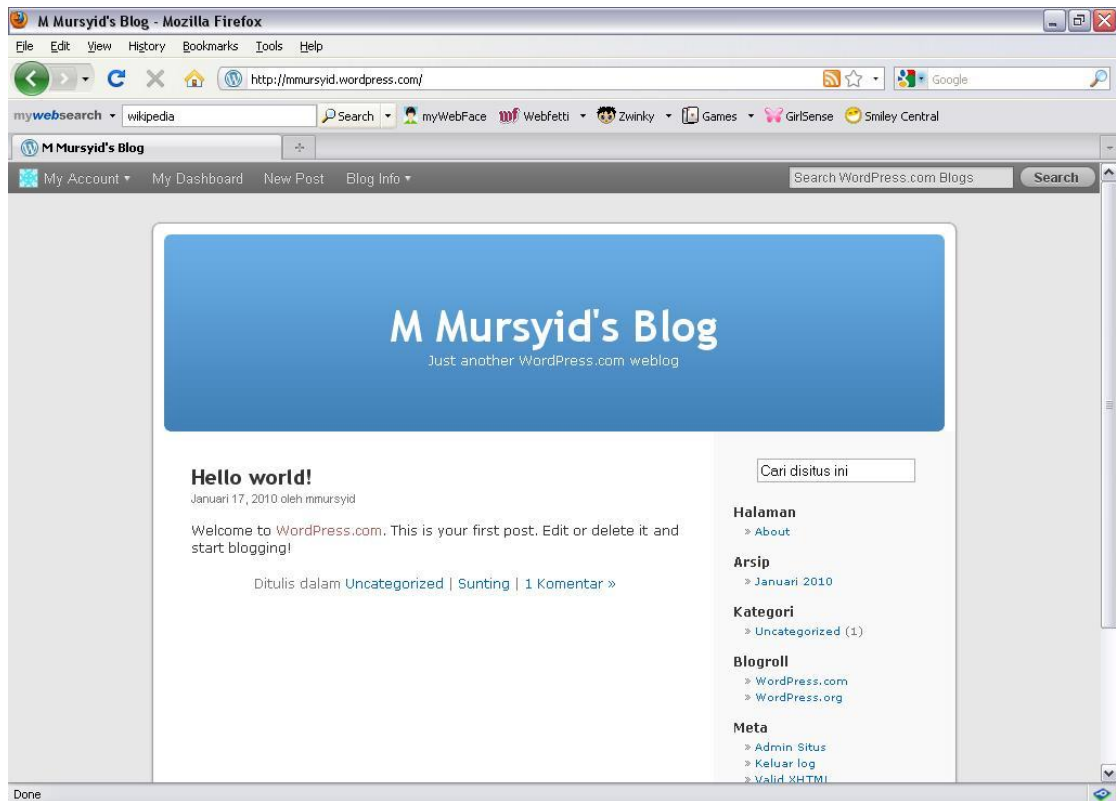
M Mursyid's Blog - Mozilla Firefox

File Edit View History Bookmarks Tools Help

http://mmursyid.wordpress.com/

Google

mywebsearch wikipedia Search myWebFace Webfetti Zwinky Games GirlSense Smiley Central

M Mursyid's Blog

My Account My Dashboard New Post Blog Info

Search WordPress.com Blogs Search

M Mursyid's Blog

Just another WordPress.com weblog

Hello world!

Januari 17, 2010 oleh mmursyid

Welcome to WordPress.com. This is your first post. Edit or delete it and start blogging!

Ditulis dalam Uncategorized | Sunting | 1 Komentar »

Cari disitus ini

Halaman
» About

Arsip
» Januari 2010

Kategori
» Uncategorized (1)

Blogroll
» WordPress.com
» WordPress.org

Meta
» Admin Situs
» Keluar log
» Valid XHTML

Done